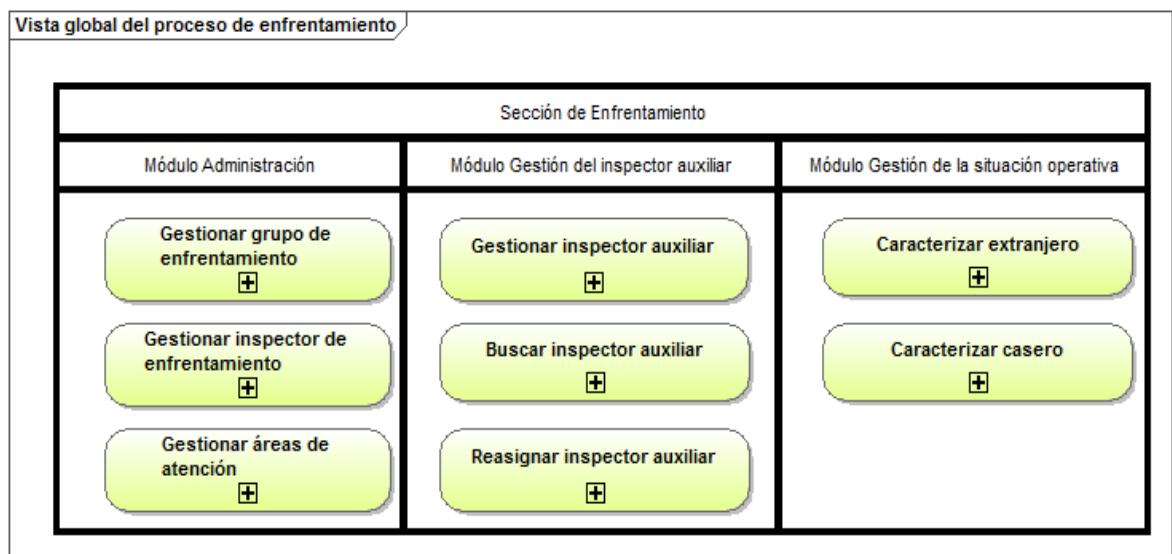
Vista global del proceso de enfrentamiento

| Sección de Enfrentamiento | | |
|---|---|---|
| Módulo Administración | Módulo Gestión del inspector auxiliar | Módulo Gestión de la situación operativa |
| Gestionar grupo de enfrentamiento | Gestionar inspector auxiliar | Caracterizar extranjero |
| Gestionar inspector de enfrentamiento | Buscar inspector auxiliar | Caracterizar casero |
| Gestionar áreas de atención | Reasignar inspector auxiliar | |